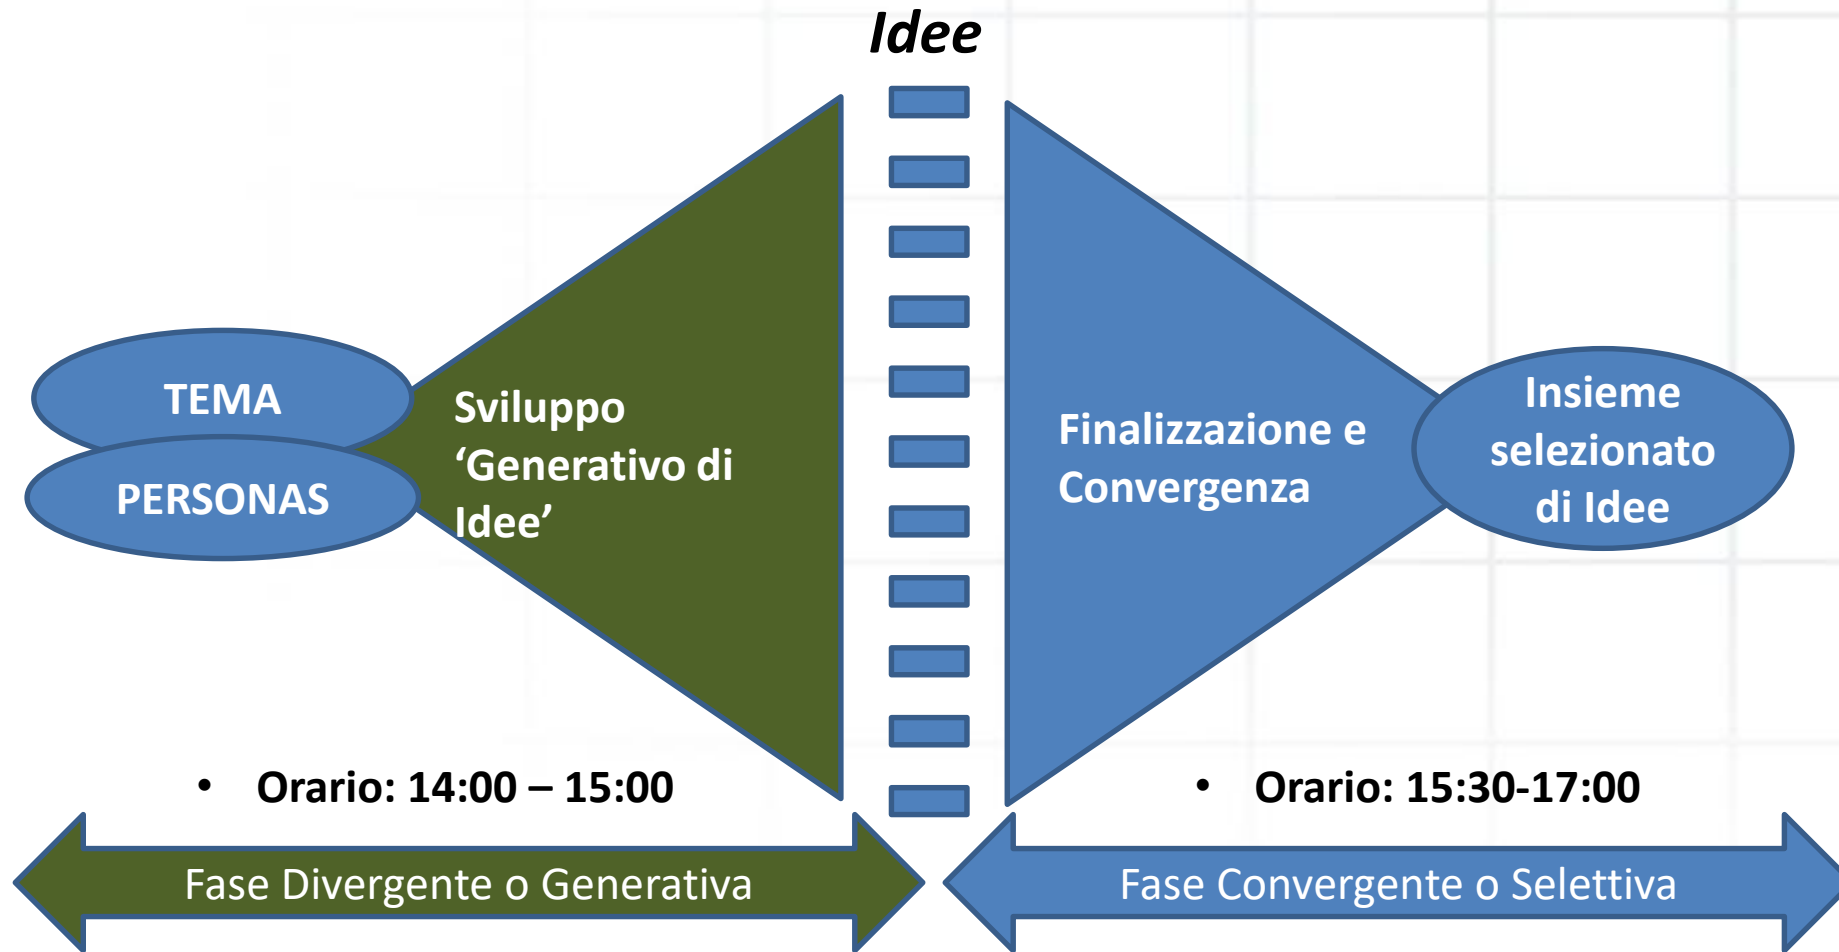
Idee

TEMA

PERSONAS

Sviluppo 'Generativo di Idee'

Finalizzazione e Convergenza

Insieme selezionato di Idee

• Orario: 14:00 – 15:00

• Orario: 15:30-17:00

Fase Divergente o Generativa

Fase Convergente o Selettiva